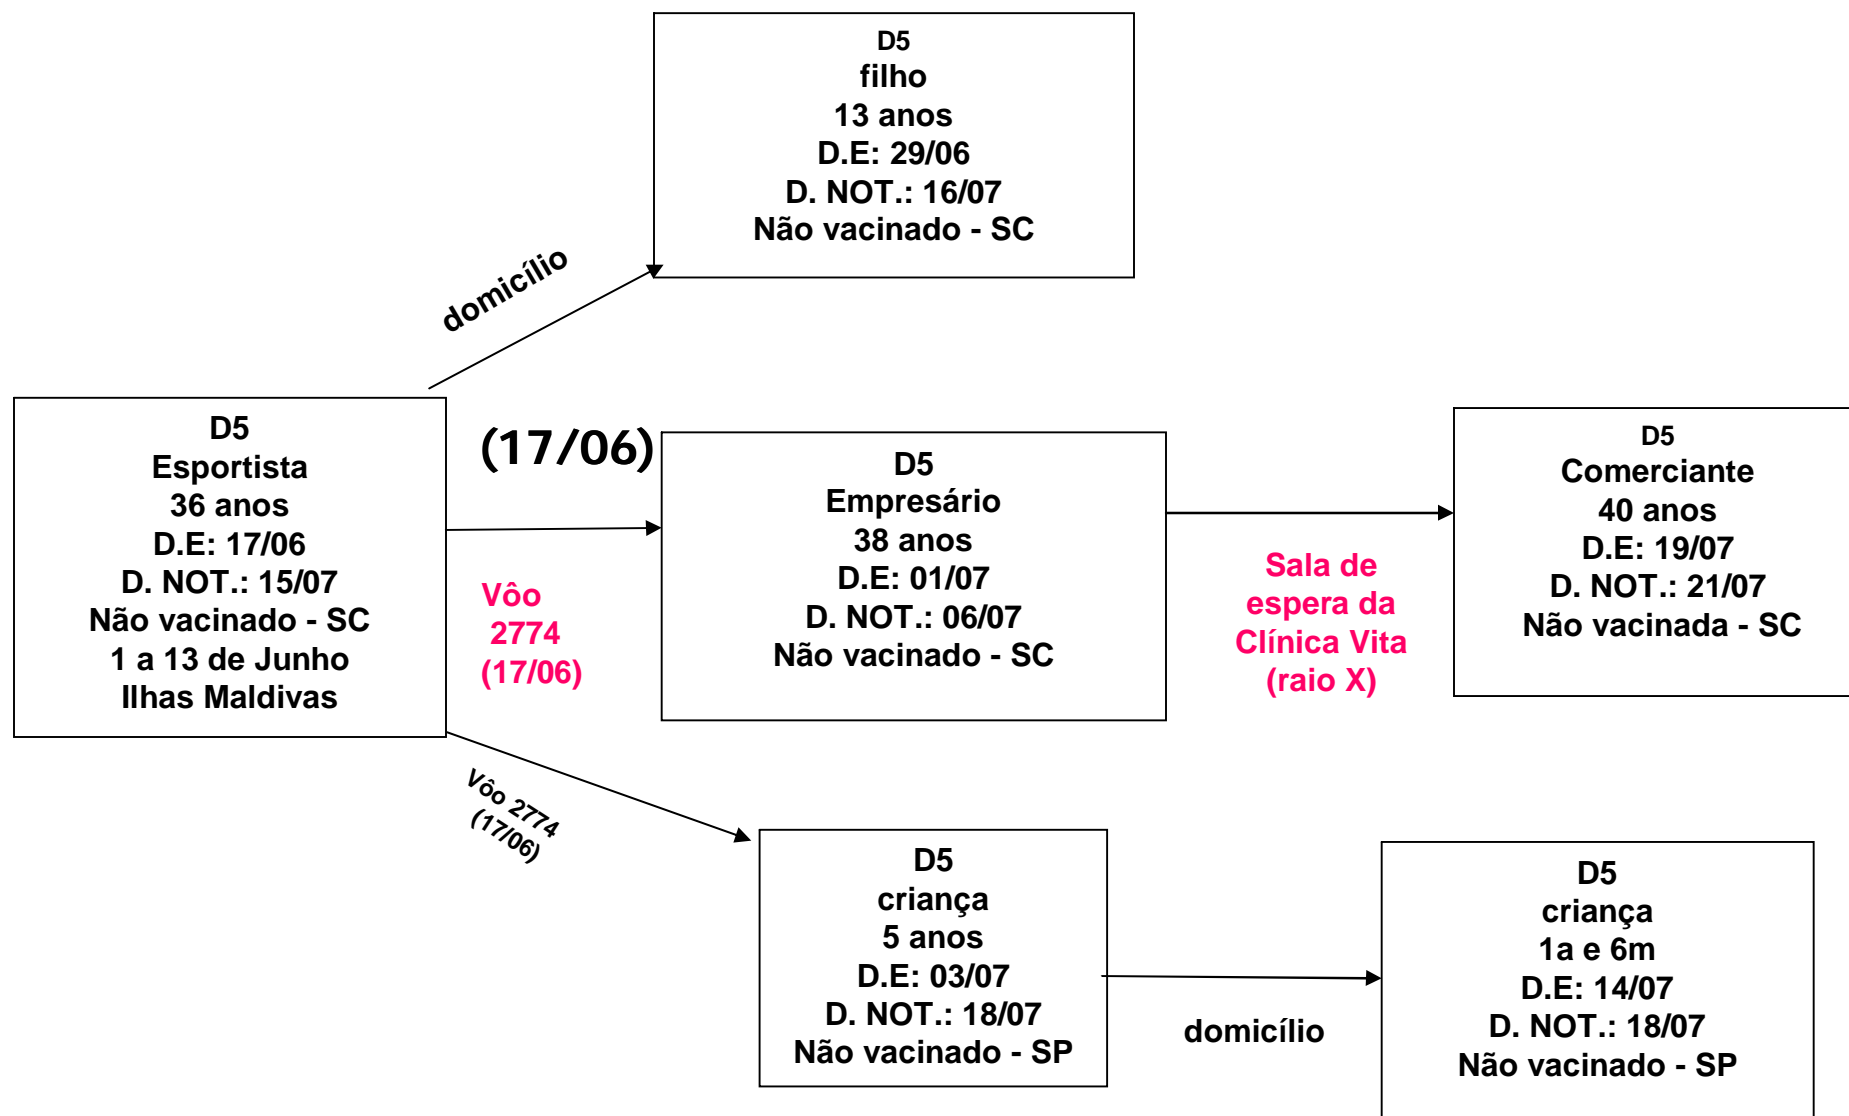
D5
filho
13 anos
D.E: 29/06
D. NOT.: 16/07
Não vacinado - SC

domicílio

D5
Esportista
36 anos
D.E: 17/06
D. NOT.: 15/07
Não vacinado - SC
1 a 13 de Junho
Ilhas Maldivas

(17/06)

Vôo
2774
(17/06)

D5
Empresário
38 anos
D.E: 01/07
D. NOT.: 06/07
Não vacinado - SC

Sala de
espera da
Clínica Vita
(raio X)

D5
Comerciante
40 anos
D.E: 19/07
D. NOT.: 21/07
Não vacinada - SC

Vôo 2774
(17/06)

D5
criança
5 anos
D.E: 03/07
D. NOT.: 18/07
Não vacinado - SP

domicílio

D5
criança
1a e 6m
D.E: 14/07
D. NOT.: 18/07
Não vacinado - SP